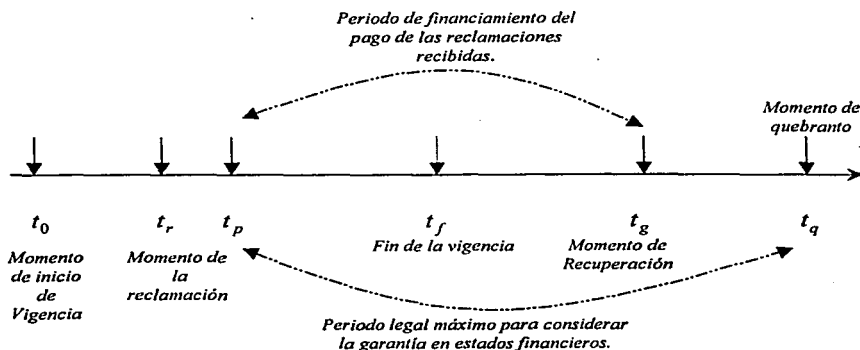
Periodo de financiamiento del pago de las reclamaciones recibidas.

Momento de quebranto

$t_0$
Momento de inicio de Vigencia

$t_r$
Momento de la reclamación

$t_p$

$t_f$
Fin de la vigencia

$t_g$
Momento de Recuperación

$t_q$

Periodo legal máximo para considerar la garantía en estados financieros.